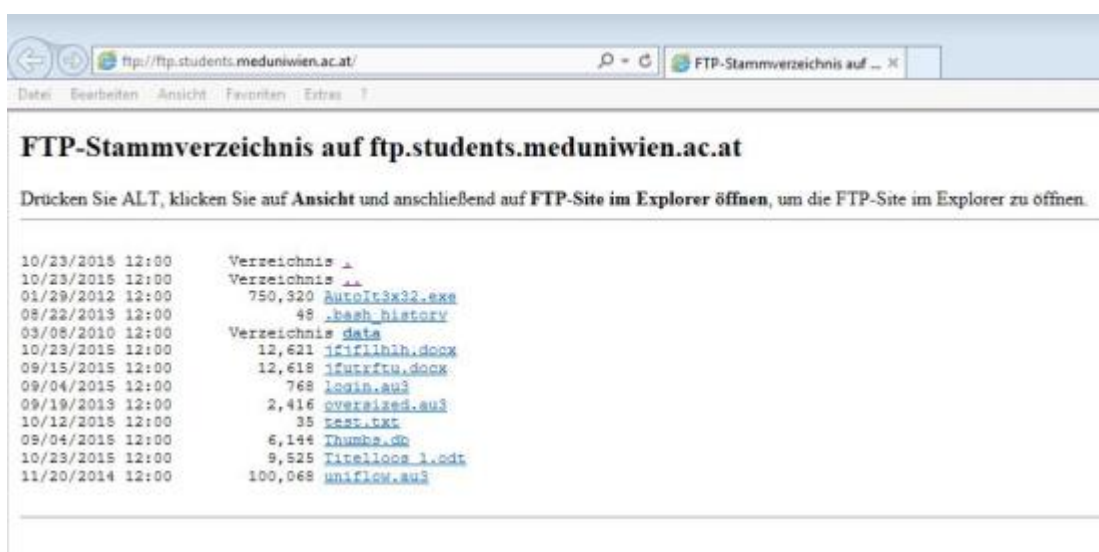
ftp://ftp.students.meduniwien.ac.at/

FTP-Stammverzeichnis auf ... ×

Datei Bearbeiten Ansicht Favoriten Extras ?

FTP-Stammverzeichnis auf ftp.students.meduniwien.ac.at

Drücken Sie ALT, klicken Sie auf **Ansicht** und anschließend auf **FTP-Site im Explorer öffnen**, um die FTP-Site im Explorer zu öffnen.

10/23/2015 12:00 Verzeichnis .
10/23/2015 12:00 Verzeichnis ..
01/29/2012 12:00 750,320 AutoIt3x32.exe
08/22/2013 12:00 48 .bash_history
03/08/2010 12:00 Verzeichnis data
10/23/2015 12:00 12,621 jfjfllhlh.docx
09/15/2015 12:00 12,618 jfutrftu.docx
09/04/2015 12:00 768 login.au3
09/19/2013 12:00 2,416 oversized.au3
10/12/2015 12:00 35 test.txt
09/04/2015 12:00 6,144 Thumbs.db
10/23/2015 12:00 9,525 Titelloos_1.odt
11/20/2014 12:00 100,068 uniflow.au3